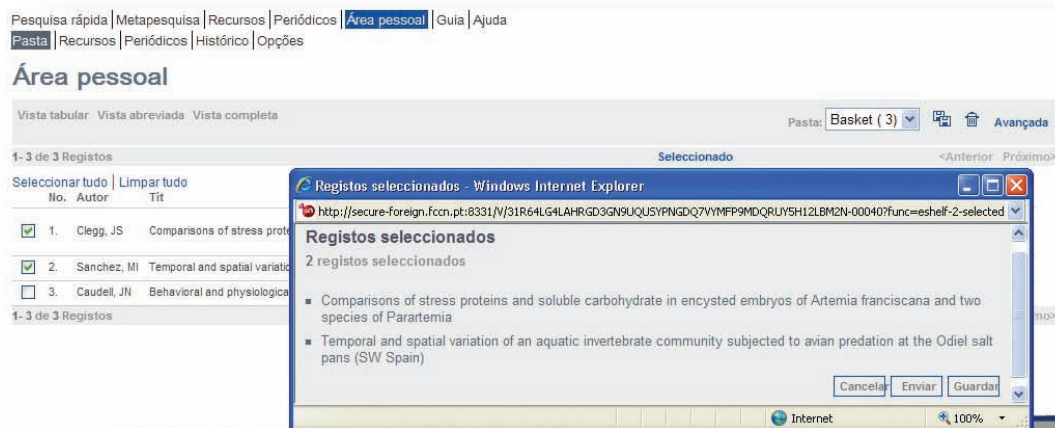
Pesquisa rápida | Metapesquisa | Recursos | Periódicos | Área pessoal | Guia | Ajuda
Pasta | Recursos | Periódicos | Histórico | Opções

Área pessoal

Vista tabular Vista abreviada Vista completa

Pasta: Basket ( 3 ) Avançada

1 - 3 de 3 Registos

Seleccionado

<Anterior Próximo>

Seleccionar tudo | Limpar tudo

| | No. | Autor | Tít |
|---|---|---|---|
| ☑ | 1. | Clegg, JS | Comparisons of stress prote |
| ☑ | 2. | Sanchez, MI | Temporal and spatial variatio |
| ☐ | 3. | Caudell, JN | Behavioral and physiologica |

1 - 3 de 3 Registos

Registos seleccionados - Windows Internet Explorer

http://secure-foreign.fccn.pt:8331/V/31R64LG4LAHRGD3GN9UQUSYPNGDQ7VYMFP9MDQRUY5H12LBM2N-00040?func=eshelf-2-selected

Registos seleccionados

2 registos seleccionados

- Comparisons of stress proteins and soluble carbohydrate in encysted embryos of Artemia franciscana and two species of Parartemia
- Temporal and spatial variation of an aquatic invertebrate community subjected to avian predation at the Odiel salt pans (SW Spain)

Cancelar Enviar Guardar

Internet 100%